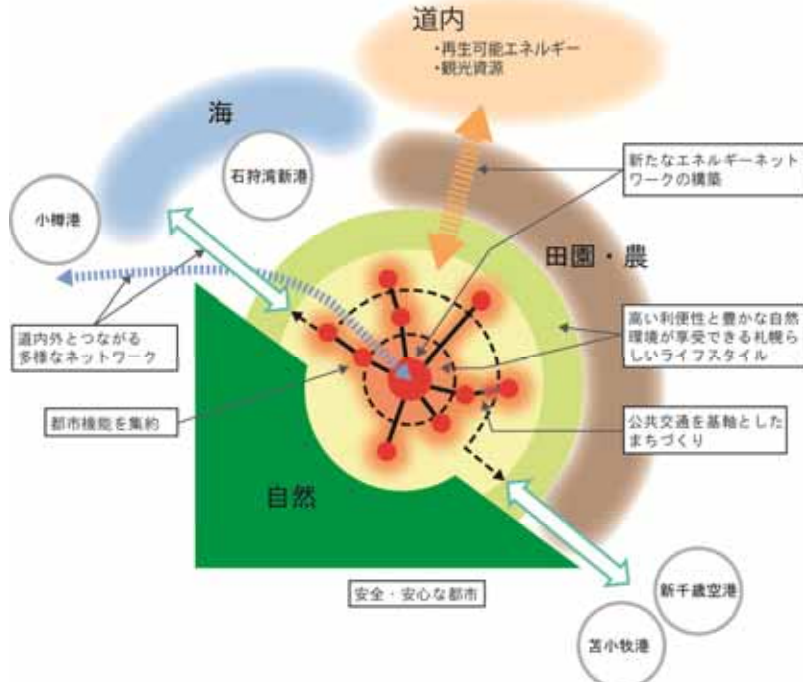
道内
・再生可能エネルギー
・観光資源

海

石狩湾新港

小樽港

新たなエネルギーネットワークの構築

田園・農

道内外とつながる多様なネットワーク

高い利便性と豊かな自然環境が享受できる札幌らしいライフスタイル

都市機能を集約

公共交通を基軸としたまちづくり

自然

安全・安心な都市

新千歳空港

苫小牧港